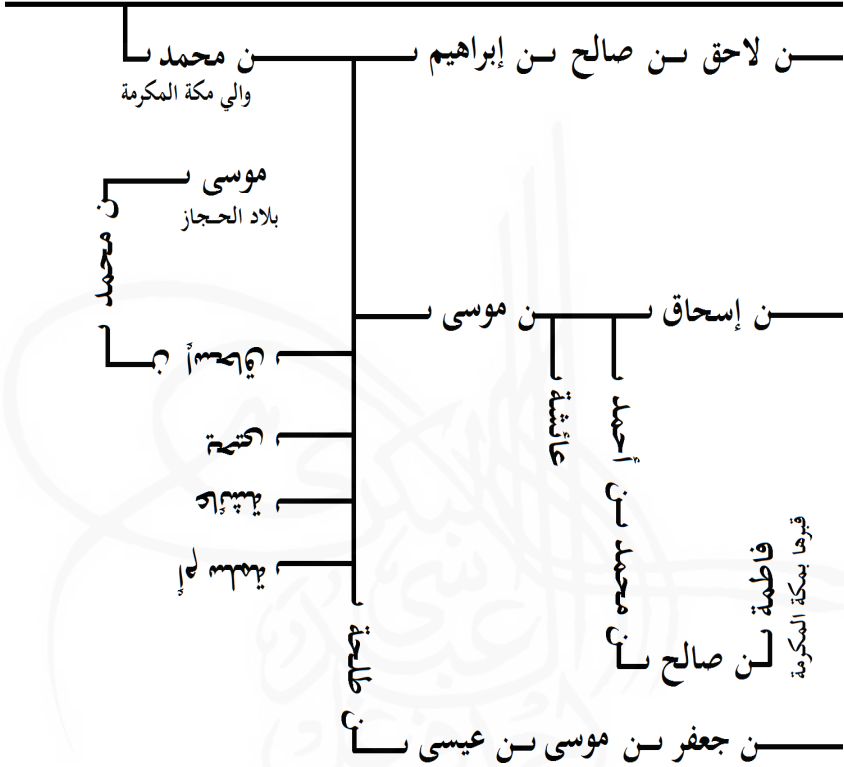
ـــن لاحق ـن صالح ـن إبراهيم ـــن محمد
والي مكة المكرمة

موسى
بلاد الحجاز
ـن محمد

ـن إسحاق ـــن موسى

أحمد
عائشة

ـن أحمد

فاطمة
قبرها بمكة المكرمة

ـن محمد
ـن صالح

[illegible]

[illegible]

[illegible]

صالح

ـــن جعفر ـن موسى ـن عيسى